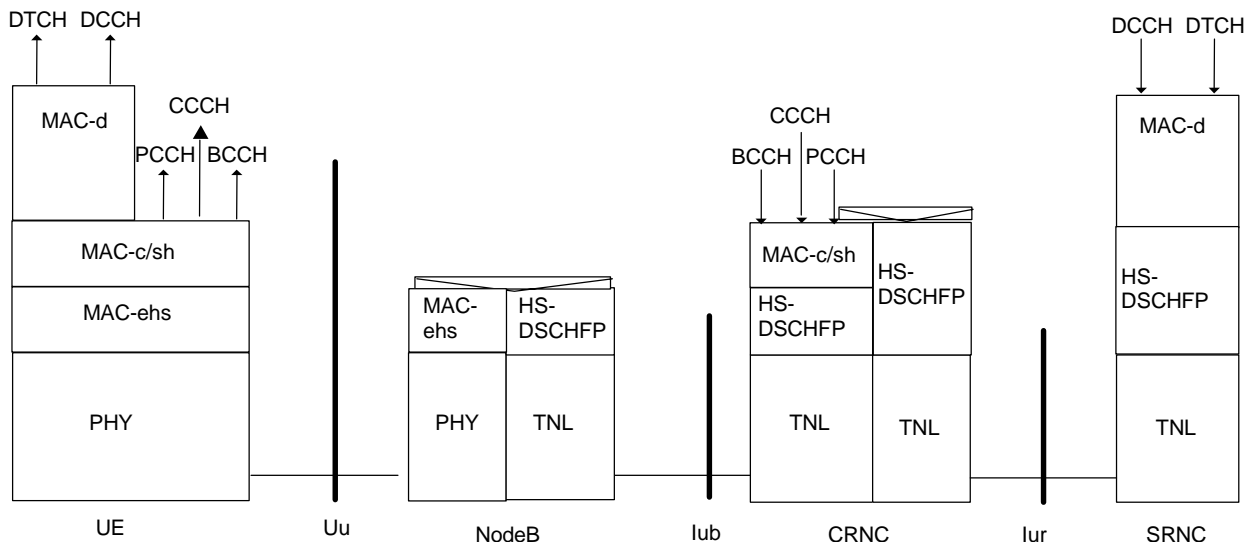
DTCH DCCH

MAC-d

CCCH

PCCH BCCH

MAC-c/sh

MAC-ehs

PHY

UE

Uu

MAC-ehs

HS-DSCHFP

PHY

TNL

NodeB

Iub

CCCH

BCCH PCCH

MAC-c/sh

HS-DSCHFP

HS-DSCHFP

TNL

TNL

CRNC

Iur

DCCH DTCH

MAC-d

HS-DSCHFP

TNL

SRNC